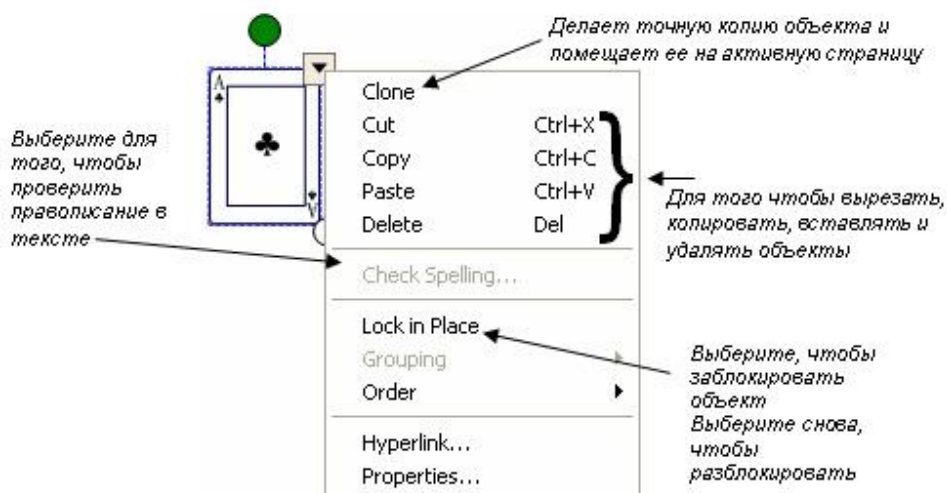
Делает точную копию объекта и помещает ее на активную страницу

Выберите для того, чтобы проверить правописание в тексте

Clone
Cut Ctrl+X
Copy Ctrl+C
Paste Ctrl+V
Delete Del

Для того чтобы вырезать, копировать, вставлять и удалять объекты

Check Spelling...

Lock in Place
Grouping
Order

Выберите, чтобы заблокировать объект
Выберите снова, чтобы разблокировать

Hyperlink...
Properties...